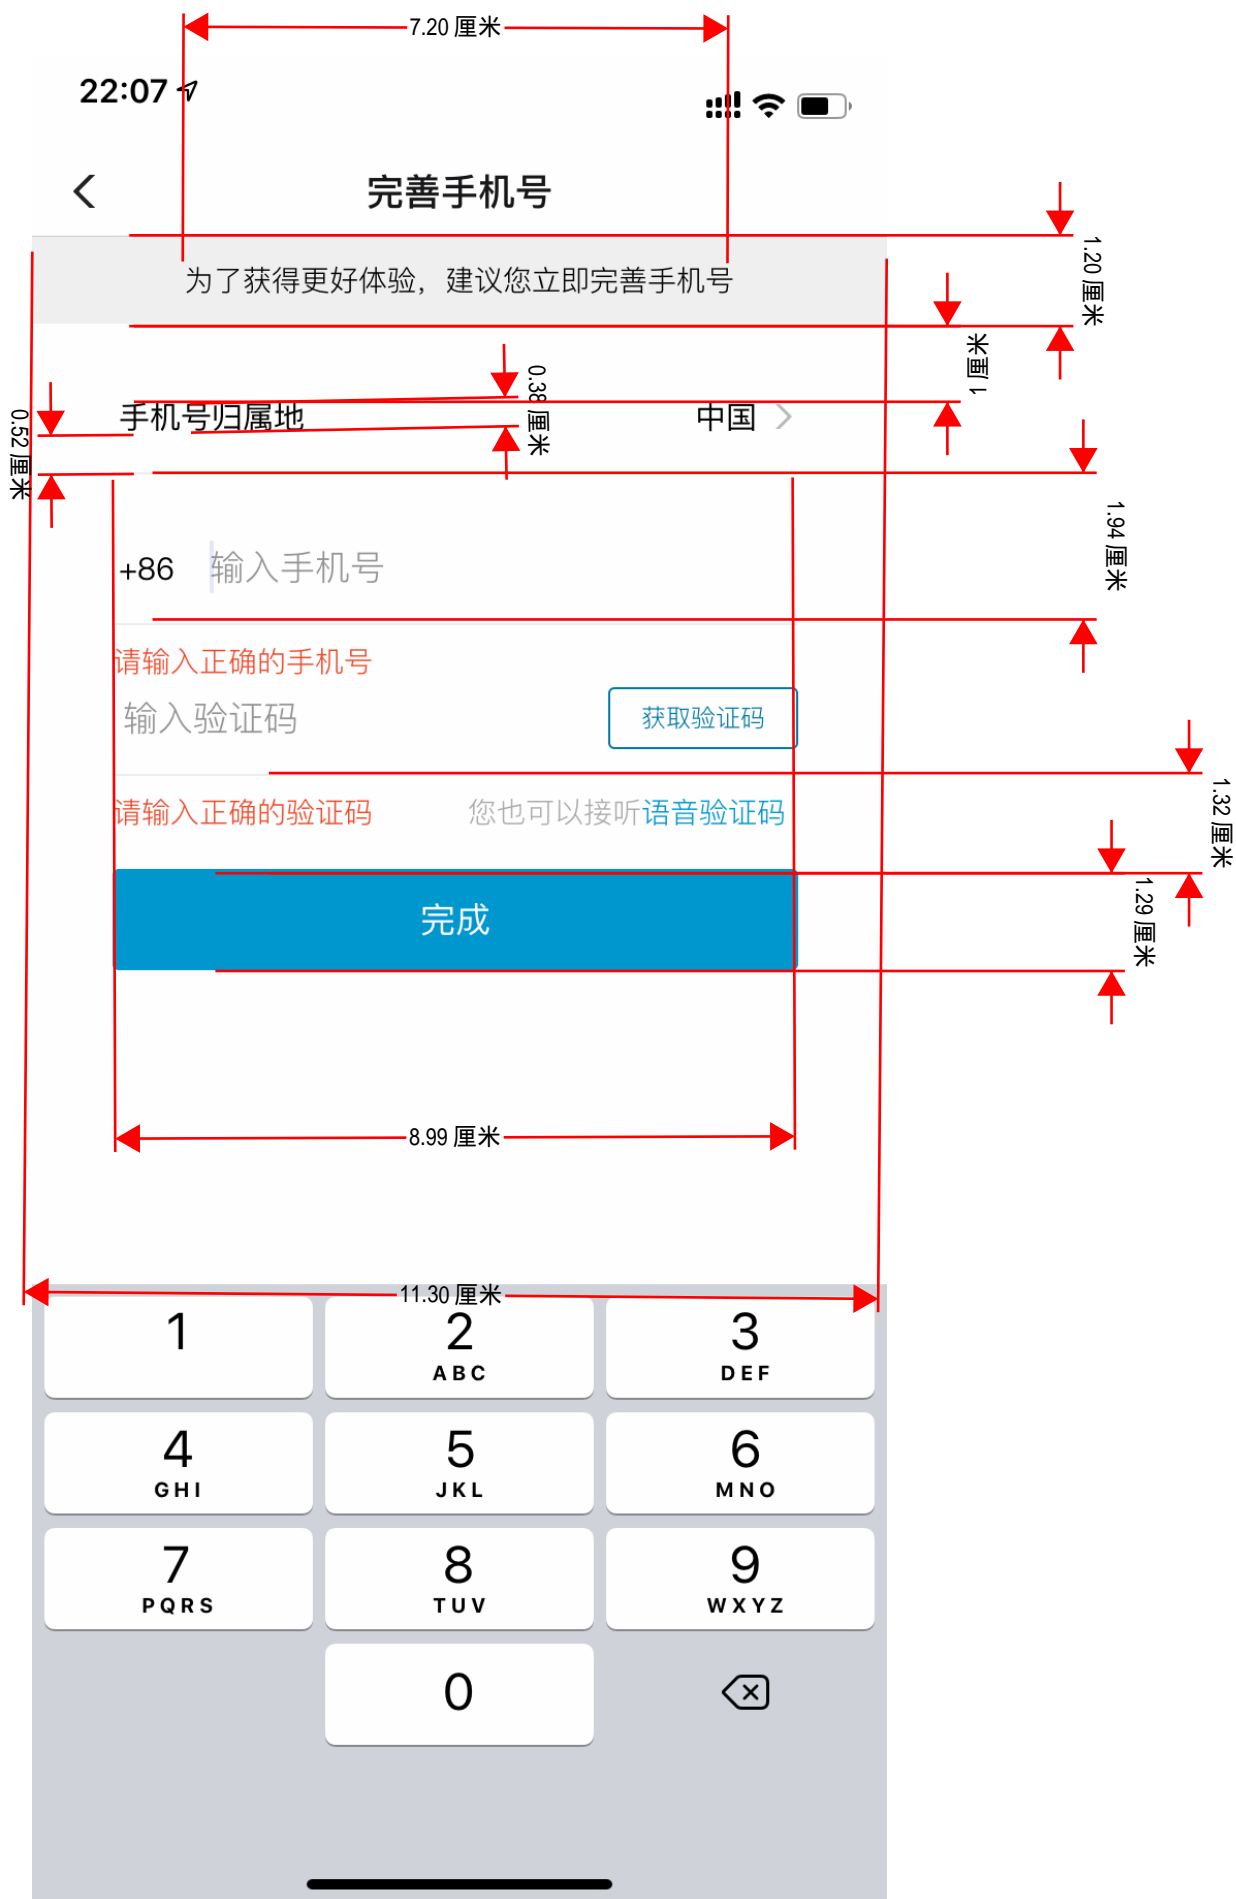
7.20 厘米

22:07

完善手机号

1.20 厘米

为了获得更好体验，建议您立即完善手机号

1 厘米

0.38 厘米

0.52 厘米

手机号归属地

中国

1.94 厘米

+86 输入手机号

请输入正确的手机号

输入验证码

获取验证码

1.32 厘米

请输入正确的验证码

您也可以接听语音验证码

1.29 厘米

完成

8.99 厘米

11.30 厘米

1

2
ABC

3
DEF

4
GHI

5
JKL

6
MNO

7
PQRS

8
TUV

9
WXYZ

0